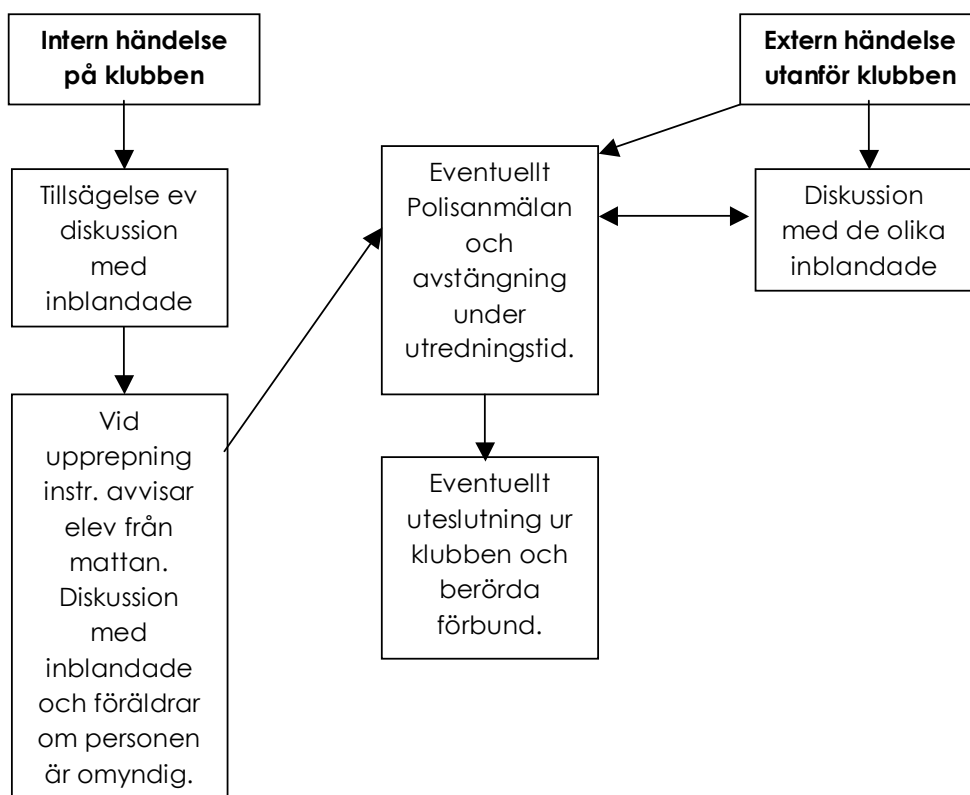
Intern händelse på klubben

Tillsägelse ev diskussion med inblandade

Vid upprepning instr. avvisar elev från mattan. Diskussion med inblandade och föräldrar om personen är omyndig.

Eventuellt Polisanmälan och avstängning under utredningstid.

Eventuellt uteslutning ur klubben och berörda förbund.

Extern händelse utanför klubben

Diskussion med de olika inblandade